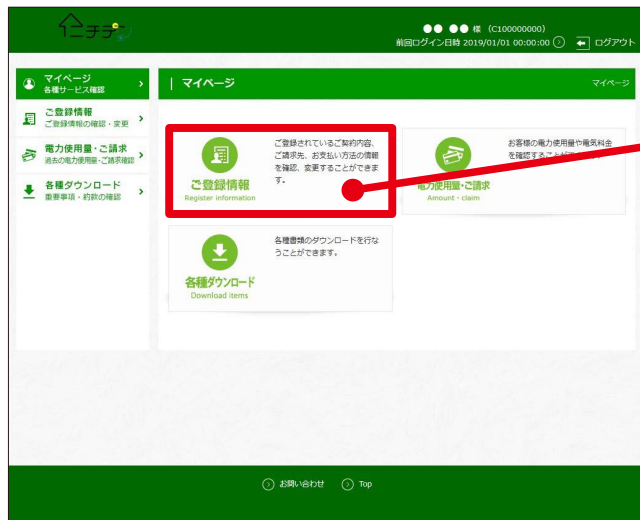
イチデ

●● ●● 様 (C100000000)
前回ログイン日時 2019/01/01 00:00:00
ログアウト

マイページ
各種サービス確認

ご登録情報
ご登録情報の確認・変更

電力使用量・ご請求
過去の電力使用量・ご請求確認

各種ダウンロード
重要事項・約款の確認

マイページ

マイページ

ご登録情報
Register information

ご登録されているご契約内容、ご請求先、お支払い方法の情報を確認、変更することができます。

電力使用量・ご請求
Amount・claim

お客様の電力使用量や電気料金を確認することが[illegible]

各種ダウンロード
Download items

各種書類のダウンロードを行なうことができます。

お問い合わせ
Top